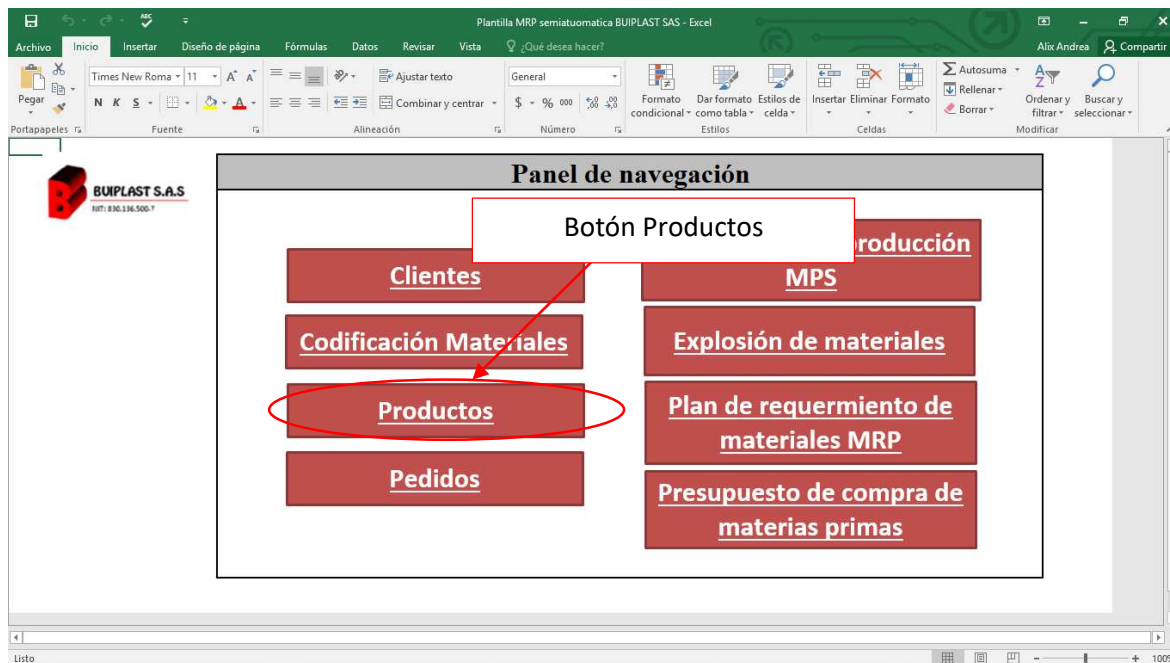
Plantilla MRP semiatuomatica BUIPLAST SAS - Excel

Archivo Inicio Insertar Diseño de página Fórmulas Datos Revisar Vista ¿Qué desea hacer? Alix Andrea Compartir

Pegar Times New Roma 11 N K S Ajustar texto Combinar y centrar General $ % 000 Formato condicional Dar formato como tabla Estilos de celda Insertar Eliminar Formato Autosuma Rellenar Borrar Ordenar y filtrar Buscar y seleccionar

Portapapeles Fuente Alineación Número Estilos Celdas Modificar

BUIPLAST S.A.S
NIT: 830.136.500-7

Panel de navegación

Botón Productos

Clientes

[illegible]roducción MPS

Codificación Materiales

Explosión de materiales

Productos

Plan de requermiento de materiales MRP

Pedidos

Presupuesto de compra de materias primas

Listo